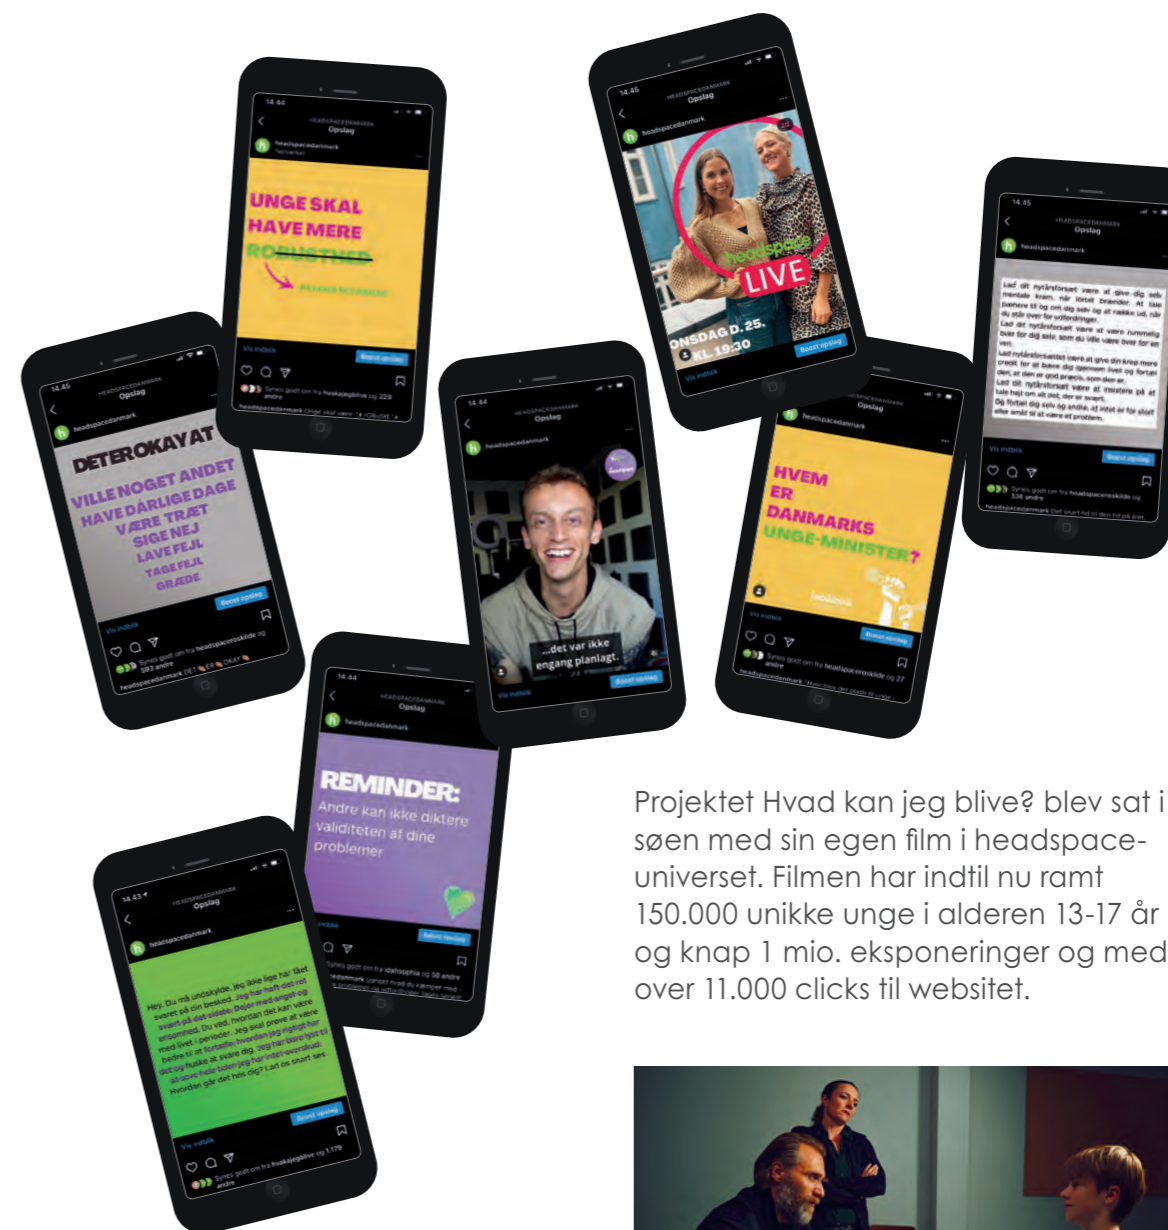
14.44
HEADSPACEDANMARK
Opslag
headspacedanmark
UNGE SKAL HAVE MERE ROBUSTHED
Vis indsigt
Boost opslag

14.45
HEADSPACEDANMARK
Opslag
headspacedanmark
headspace LIVE
ONSDAG D. 25. KL. 19:30
Vis indsigt
Boost opslag

14.45
HEADSPACEDANMARK
Opslag
headspacedanmark
Vis indsigt
Boost opslag

14.45
HEADSPACEDANMARK
Opslag
headspacedanmark
DET ER OKAY AT
VILLE NOGET ANDET
HAVE DÅRLIGE DAGE
VÆRE TRÆT
SIGE NEJ
LAVE FEJL
TAGE FEJL
GRÆDE
Vis indsigt
Boost opslag

14.44
HEADSPACEDANMARK
Opslag
headspacedanmark
...det var ikke engang planlagt.
Vis indsigt
Boost opslag

HEADSPACEDANMARK
Opslag
headspacedanmark
HVEM ER DANMARKS UNGE-MINISTER?
Vis indsigt
Boost opslag

14.44
HEADSPACEDANMARK
Opslag
headspacedanmark
REMINDER:
Andre kan ikke diktere validiteten af dine problemer
Boost opslag

14.43
HEADSPACEDANMARK
Opslag
headspacedanmark
Hey. Du må undskylde, jeg ikke lige har fået svaret på din besked. Jeg har haft det ret svært på det sidste. Dejer med angst og ensomhed. Du ved, hvordan det kan være med livet i perioder. Jeg skal prøve at være bedre til at fortælle, hvordan jeg rigtigt har det og huske at svare dig. Jeg har bare lyst til at sove hele tiden og har intet overskud. Hvordan går det hos dig? Lad os snart ses.
Vis indsigt
Boost opslag

Projektet Hvad kan jeg blive? blev sat i søen med sin egen film i headspace-universet. Filmen har indtil nu ramt 150.000 unikke unge i alderen 13-17 år og knap 1 mio. eksponeringer og med over 11.000 clicks til websitet.